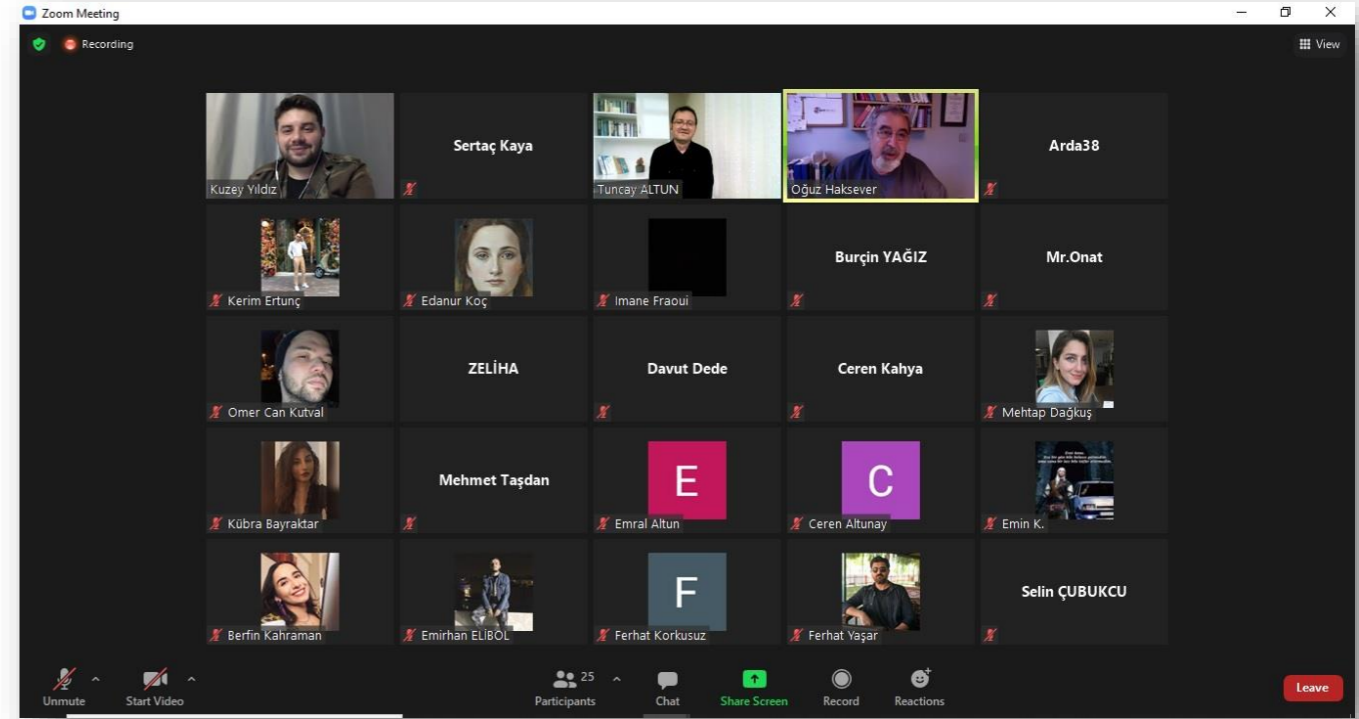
Zoom Meeting

Recording

View

Kuzey Yıldız

Sertaç Kaya

Tuncay ALTUN

Oğuz Haksever

Arda38

Kerim Ertunç

Edanur Koç

Imane Fraoui

Burçin YAĞIZ

Mr.Onat

Omer Can Kutval

ZELİHA

Davut Dede

Ceren Kahya

Mehtap Dağkuş

Kübra Bayraktar

Mehmet Taşdan

E

Emral Altun

C

Ceren Altunay

Emin K.

Berfin Kahraman

Emirhan ELİBOL

F

Ferhat Korkusuz

Ferhat Yaşar

Selin ÇUBUKCU

Unmute

Start Video

25

Participants

Chat

Share Screen

Record

Reactions

Leave